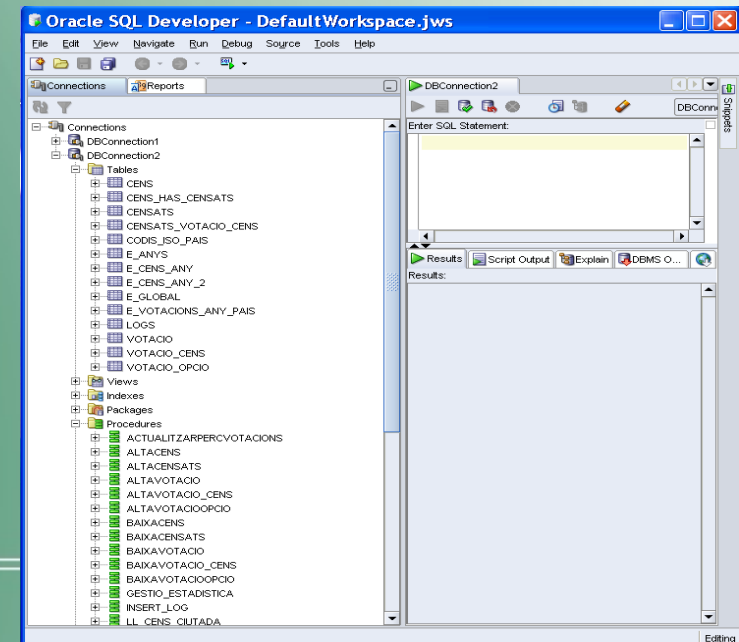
Oracle SQL Developer - DefaultWorkspace.jws

File Edit View Navigate Run Debug Source Tools Help

Connections Reports

Connections
DBConnection1
DBConnection2
Tables
CENS
CENS_HAS_CENSATS
CENSATS
CENSATS_VOTACIO_CENS
CODIS_ISO_PAIS
E_ANYS
E_CENS_ANY
E_CENS_ANY_2
E_GLOBAL
E_VOTACIONS_ANY_PAIS
LOGS
VOTACIO
VOTACIO_CENS
VOTACIO_OPCIO
Views
Indexes
Packages
Procedures
ACTUALITZARPERCVOTACIONS
ALTACENS
ALTACENSATS
ALTAVOTACIO
ALTAVOTACIO_CENS
ALTAVOTACIOOPCIO
BAIXACENS
BAIXACENSATS
BAIXAVOTACIO
BAIXAVOTACIO_CENS
BAIXAVOTACIOOPCIO
GESTIO_ESTADISTICA
INSERT_LOG
LL_CENS_CIUTADA

DBConnection2
DBConn
Snippets
Enter SQL Statement:

Results Script Output Explain DBMS O...
Results:

Editing